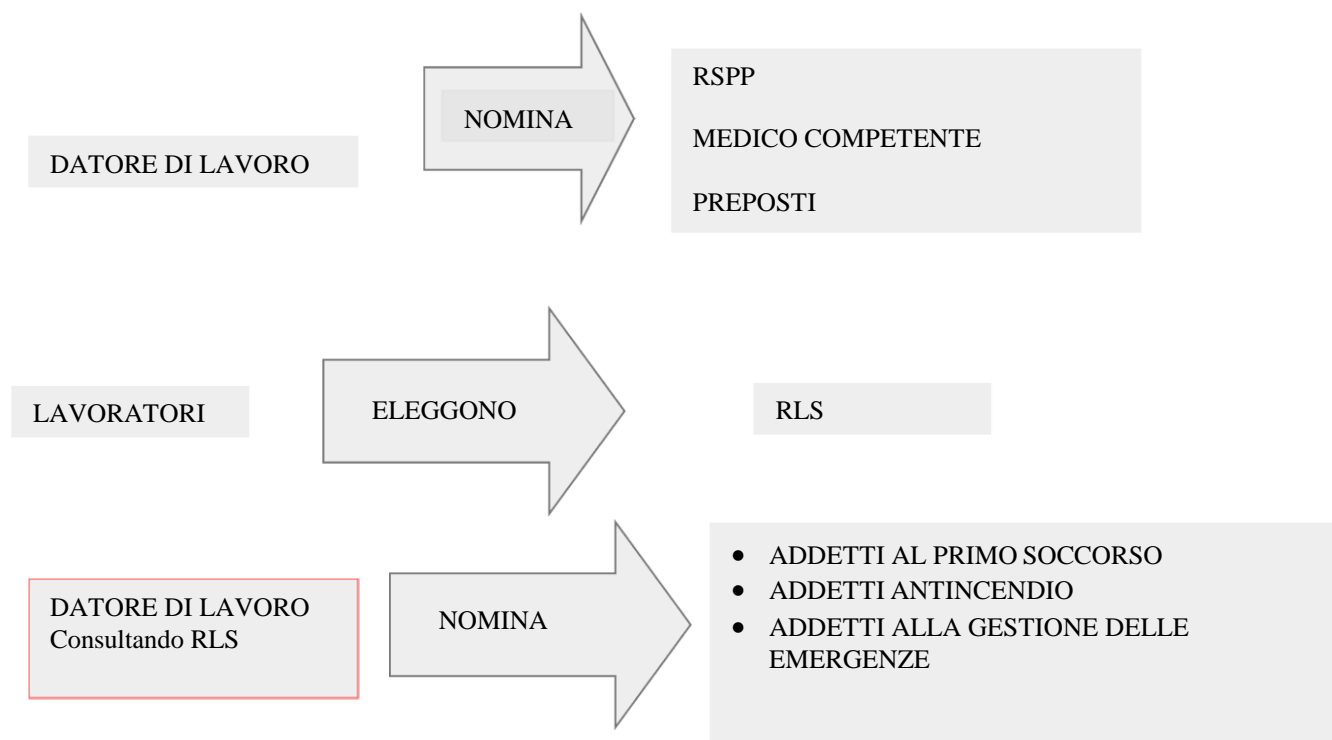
DATORE DI LAVORO

NOMINA

RSPP

MEDICO COMPETENTE

PREPOSTI

LAVORATORI

ELEGGONO

RLS

DATORE DI LAVORO
Consultando RLS

NOMINA

- ADDETTI AL PRIMO SOCCORSO
- ADDETTI ANTINCENDIO
- ADDETTI ALLA GESTIONE DELLE EMERGENZE